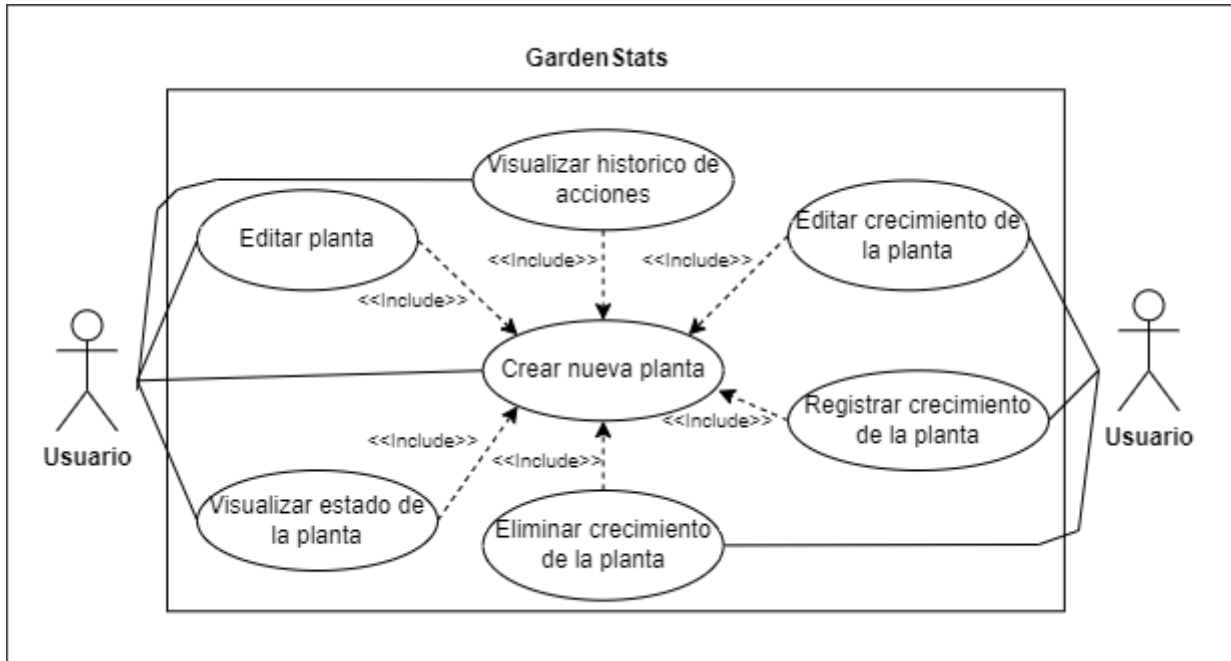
GardenStats

Visualizar historico de acciones

Editar planta

<<Include>>

<<Include>>

Editar crecimiento de la planta

<<Include>>

Crear nueva planta

Usuario

Usuario

Registrar crecimiento de la planta

<<Include>>

<<Include>>

<<Include>>

Visualizar estado de la planta

Eliminar crecimiento de la planta